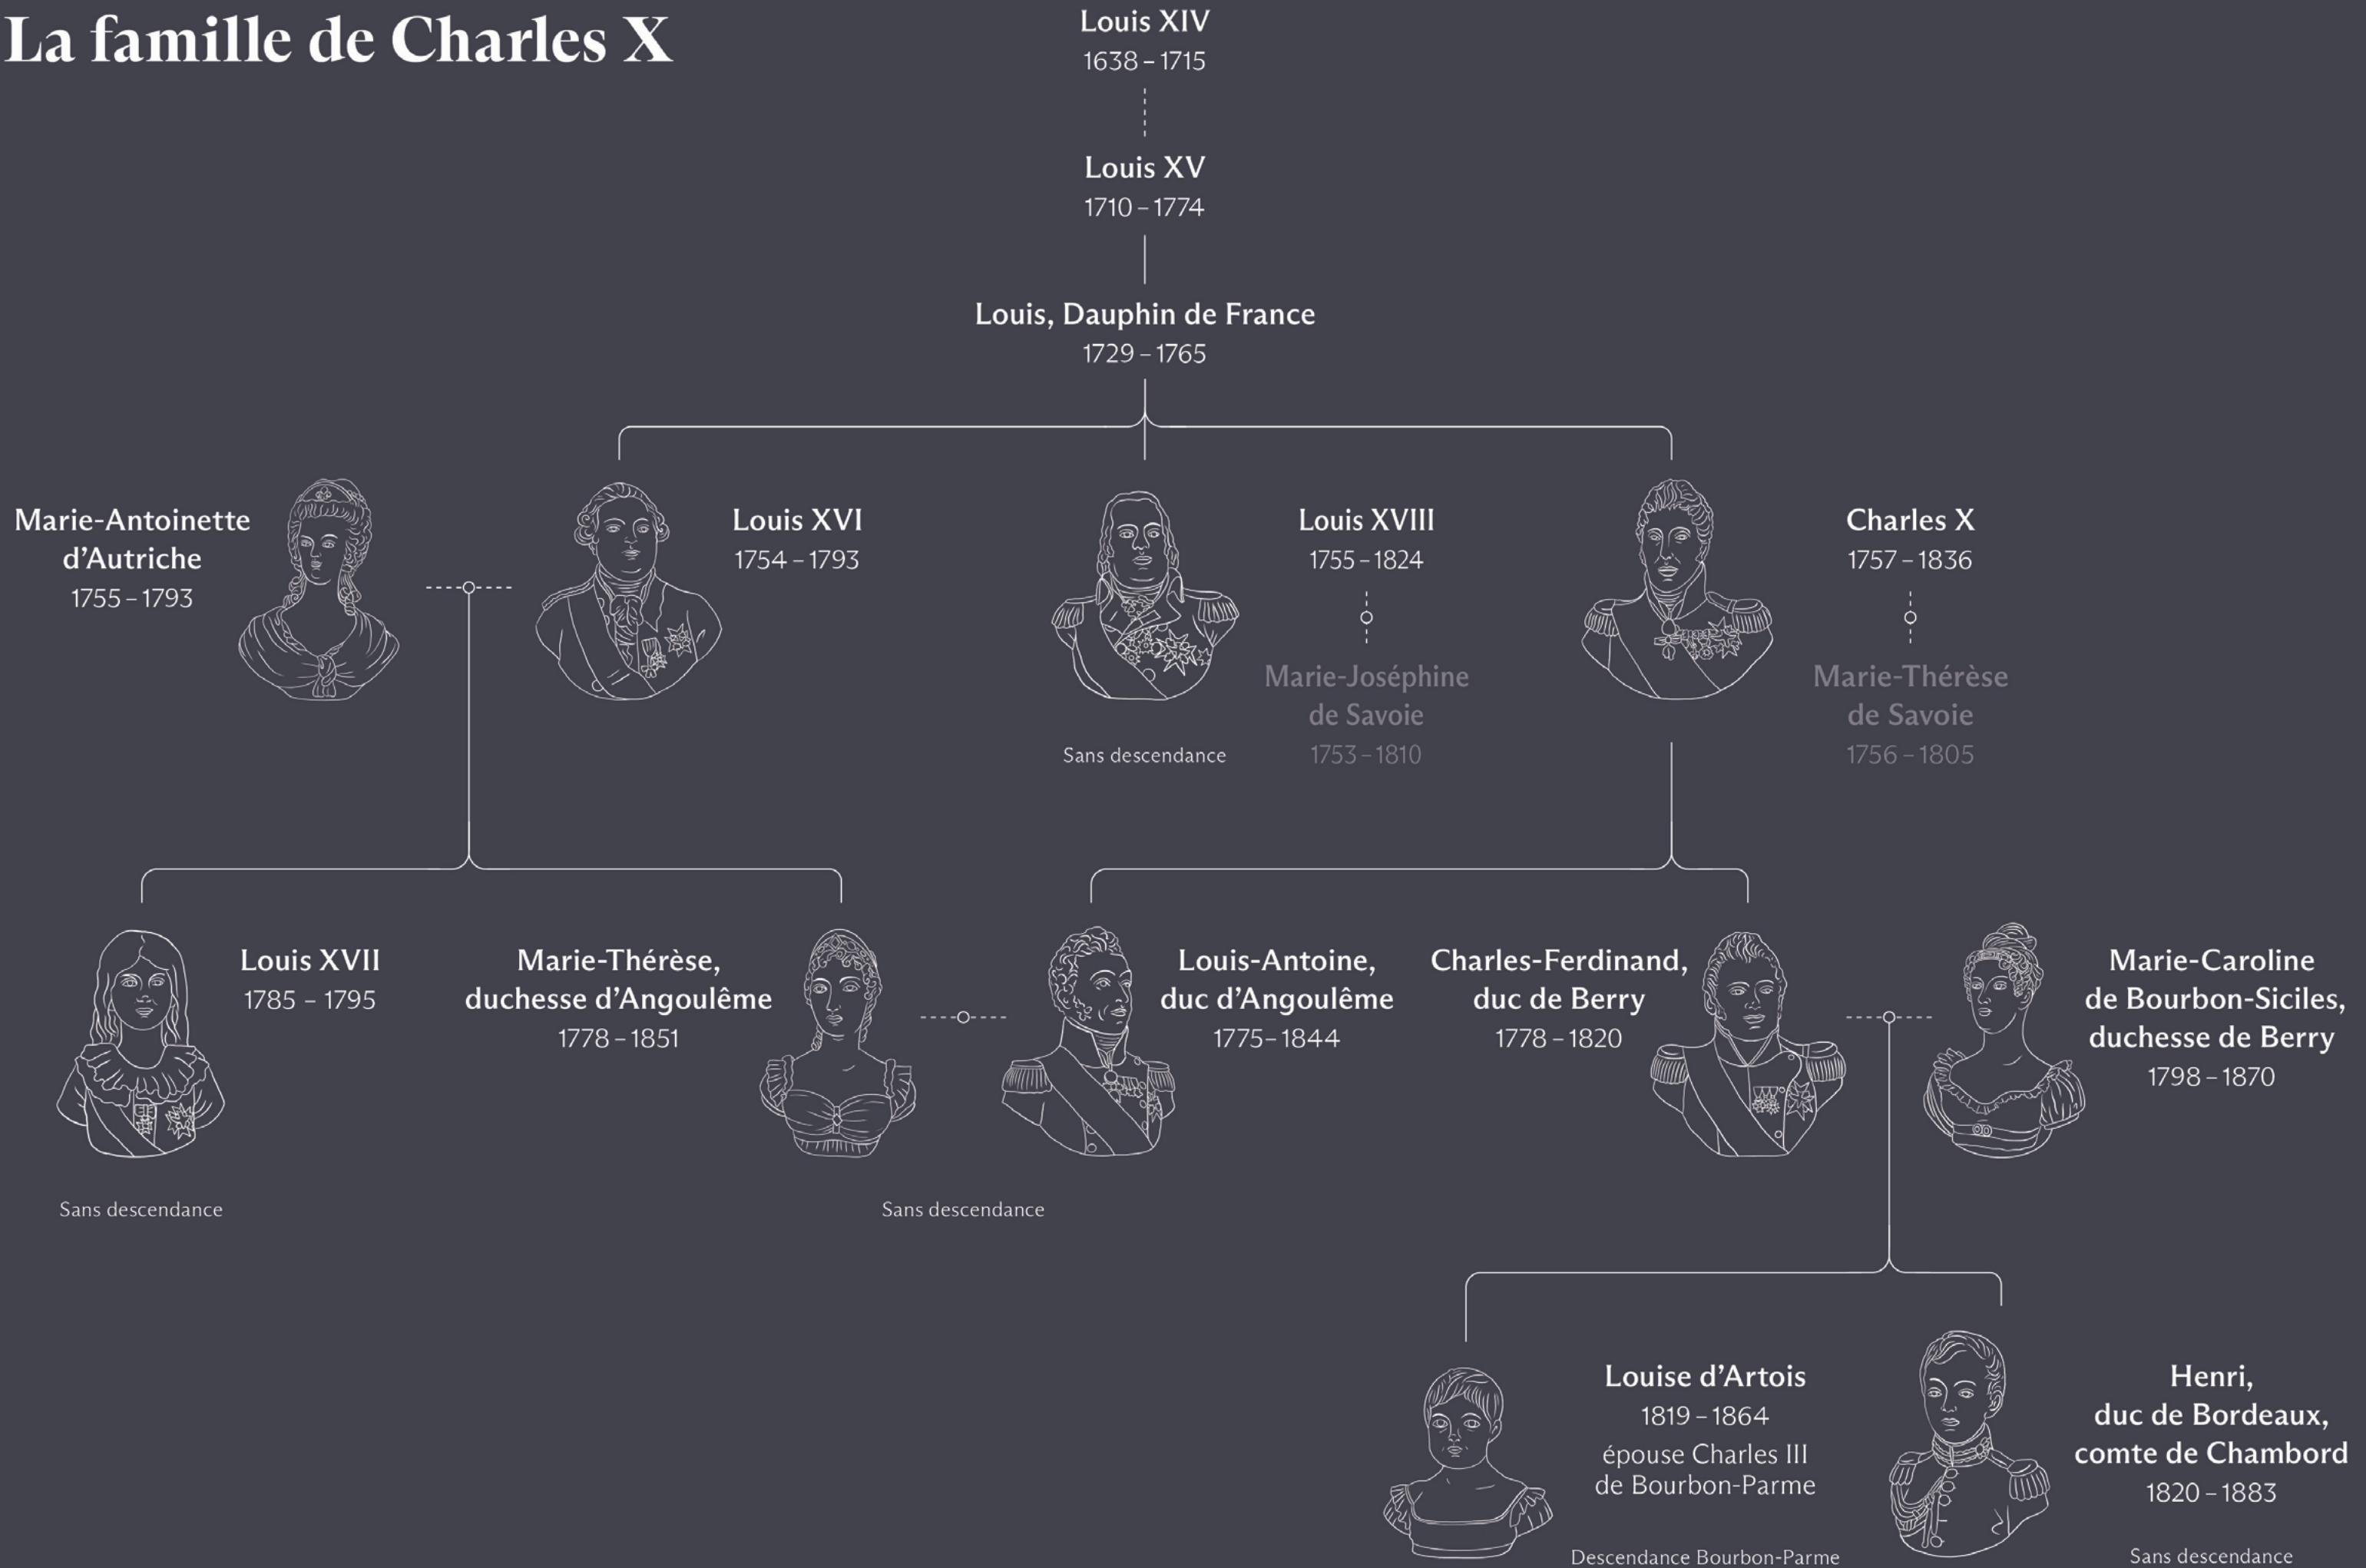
La famille de Charles X

Louis XIV
1638 – 1715

Louis XV
1710 – 1774

Louis, Dauphin de France
1729 – 1765

Marie-Antoinette d'Autriche
1755 – 1793

Louis XVI
1754 – 1793

Louis XVIII
1755 – 1824

Marie-Joséphine de Savoie
1753 – 1810

Sans descendance

Charles X
1757 – 1836

Marie-Thérèse de Savoie
1756 – 1805

Louis XVII
1785 – 1795

Sans descendance

Marie-Thérèse, duchesse d'Angoulême
1778 – 1851

Louis-Antoine, duc d'Angoulême
1775 – 1844

Sans descendance

Charles-Ferdinand, duc de Berry
1778 – 1820

Marie-Caroline de Bourbon-Siciles, duchesse de Berry
1798 – 1870

Louise d'Artois
1819 – 1864
épouse Charles III de Bourbon-Parme

Descendance Bourbon-Parme

Henri, duc de Bordeaux, comte de Chambord
1820 – 1883

Sans descendance